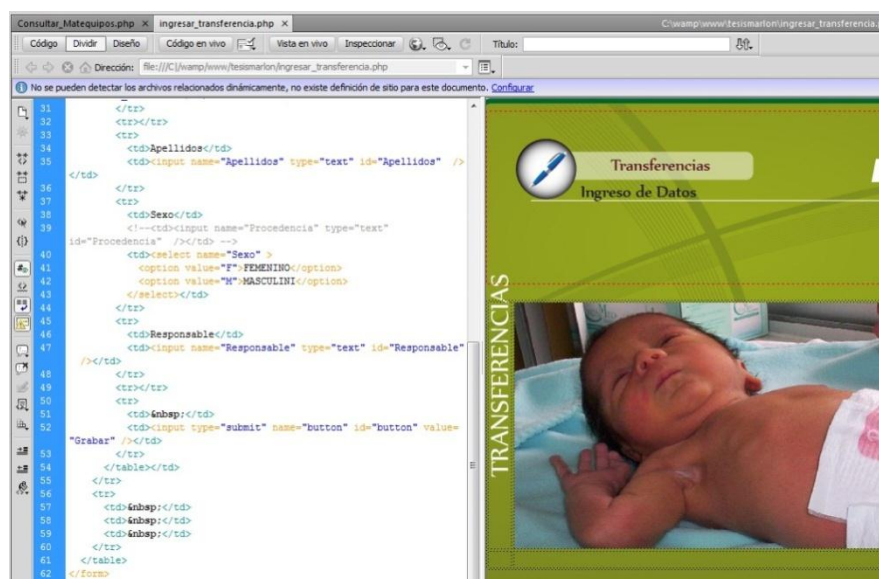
Consultar_Matequipos.php × ingresar_transferencia.php × C:\wamp\www\tesismarlon\ingresar_transferencia.

Código Dividir Diseño Código en vivo Vista en vivo Inspeccionar Título:

Dirección: file:///C|/wamp/www/tesismarlon/ingresar_transferencia.php

No se pueden detectar los archivos relacionados dinámicamente, no existe definición de sitio para este documento. Configurar

31 </tr>
32 <tr></tr>
33 <tr>
34 <td>Apellidos</td>
35 <td><input name="Apellidos" type="text" id="Apellidos" /></td>
36 </tr>
37 <tr>
38 <td>Sexo</td>
39 <!--<td><input name="Procedencia" type="text" id="Procedencia" /></td> -->
40 <td><select name="Sexo" >
41 <option value="F">FEMENINO</option>
42 <option value="M">MASCULINI</option>
43 </select></td>
44 </tr>
45 <tr>
46 <td>Responsable</td>
47 <td><input name="Responsable" type="text" id="Responsable" /></td>
48 </tr>
49 <tr></tr>
50 <tr>
51 <td>&nbsp;</td>
52 <td><input type="submit" name="button" id="button" value="Grabar" /></td>
53 </tr>
54 </table></td>
55 </tr>
56 <tr>
57 <td>&nbsp;</td>
58 <td>&nbsp;</td>
59 <td>&nbsp;</td>
60 </tr>
61 </table>
62 </form>

Transferencias
Ingreso de Datos

TRANSFERENCIAS